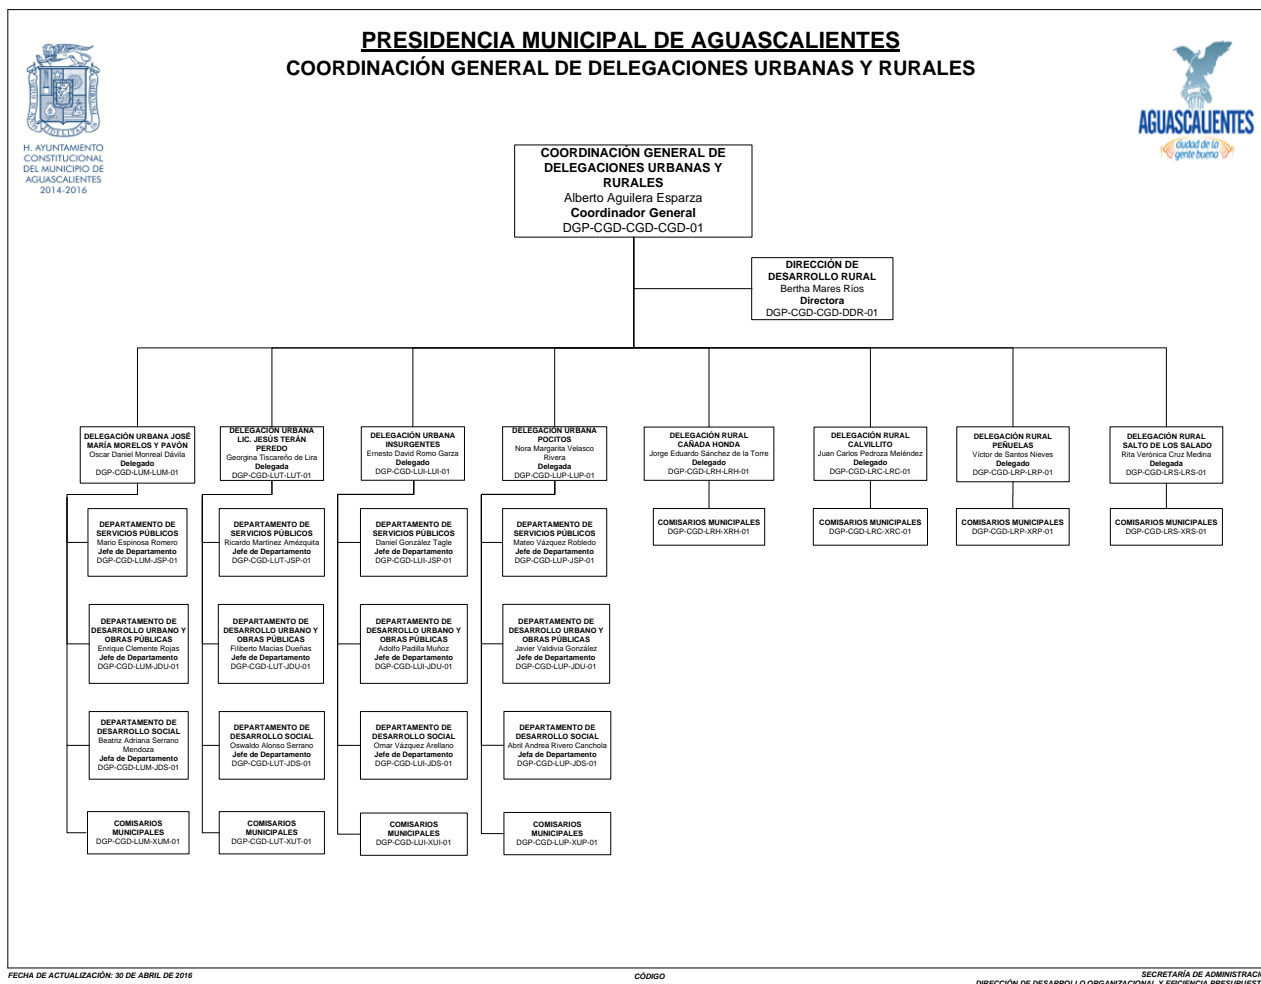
PRESIDENCIA MUNICIPAL DE AGUASCALIENTES
COORDINACIÓN GENERAL DE DELEGACIONES URBANAS Y RURALES

H. AYUNTAMIENTO CONSTITUCIONAL DEL MUNICIPIO DE AGUASCALIENTES 2014-2016

AGUASCALIENTES
ciudad de la gente buena

COORDINACIÓN GENERAL DE DELEGACIONES URBANAS Y RURALES
Alberto Aguilera Esparza
Coordinador General
DGP-CGD-CGD-CGD-01

DIRECCIÓN DE DESARROLLO RURAL
Bertha Mares Ríos
Directora
DGP-CGD-CGD-DDR-01

DELEGACIÓN URBANA JOSÉ MARÍA MORELOS Y PAVÓN
Oscar Daniel Monreal Dávila
Delegado
DGP-CGD-LUM-LUM-01

DEPARTAMENTO DE SERVICIOS PÚBLICOS
Mario Espinosa Romero
Jefe de Departamento
DGP-CGD-LUM-JSP-01

DEPARTAMENTO DE DESARROLLO URBANO Y OBRAS PÚBLICAS
Enrique Clemente Rojas
Jefe de Departamento
DGP-CGD-LUM-JDU-01

DEPARTAMENTO DE DESARROLLO SOCIAL
Beatriz Adriana Serrano Mendoza
Jefa de Departamento
DGP-CGD-LUM-JDS-01

COMISARIOS MUNICIPALES
DGP-CGD-LUM-XUM-01

DELEGACIÓN URBANA LIC. JESÚS TERÁN PEREDO
Georgina Tiscareño de Lira
Delegada
DGP-CGD-LUT-LUT-01

DEPARTAMENTO DE SERVICIOS PÚBLICOS
Ricardo Martínez Amézquita
Jefe de Departamento
DGP-CGD-LUT-JSP-01

DEPARTAMENTO DE DESARROLLO URBANO Y OBRAS PÚBLICAS
Filiberto Macías Dueñas
Jefe de Departamento
DGP-CGD-LUT-JDU-01

DEPARTAMENTO DE DESARROLLO SOCIAL
Oswaldo Alonso Serrano
Jefe de Departamento
DGP-CGD-LUT-JDS-01

COMISARIOS MUNICIPALES
DGP-CGD-LUT-XUT-01

DELEGACIÓN URBANA INSURGENTES
Ernesto David Romo Garza
Delegado
DGP-CGD-LUI-LUI-01

DEPARTAMENTO DE SERVICIOS PÚBLICOS
Daniel González Tagle
Jefe de Departamento
DGP-CGD-LUI-JSP-01

DEPARTAMENTO DE DESARROLLO URBANO Y OBRAS PÚBLICAS
Adolfo Padilla Muñoz
Jefe de Departamento
DGP-CGD-LUI-JDU-01

DEPARTAMENTO DE DESARROLLO SOCIAL
Omar Vázquez Arellano
Jefe de Departamento
DGP-CGD-LUI-JDS-01

COMISARIOS MUNICIPALES
DGP-CGD-LUI-XUI-01

DELEGACIÓN URBANA POCITOS
Nora Margarita Velasco Rivera
Delegada
DGP-CGD-LUP-LUP-01

DEPARTAMENTO DE SERVICIOS PÚBLICOS
Mateo Vázquez Robledo
Jefe de Departamento
DGP-CGD-LUP-JSP-01

DEPARTAMENTO DE DESARROLLO URBANO Y OBRAS PÚBLICAS
Javier Valdivia González
Jefe de Departamento
DGP-CGD-LUP-JDU-01

DEPARTAMENTO DE DESARROLLO SOCIAL
Abril Andrea Rivero Canchola
Jefa de Departamento
DGP-CGD-LUP-JDS-01

COMISARIOS MUNICIPALES
DGP-CGD-LUP-XUP-01

DELEGACIÓN RURAL CAÑADA HONDA
Jorge Eduardo Sánchez de la Torre
Delegado
DGP-CGD-LRH-LRH-01

COMISARIOS MUNICIPALES
DGP-CGD-LRH-XRH-01

DELEGACIÓN RURAL CALVILLITO
Juan Carlos Pedroza Meléndez
Delegado
DGP-CGD-LRC-LRC-01

COMISARIOS MUNICIPALES
DGP-CGD-LRC-XRC-01

DELEGACIÓN RURAL PEÑUELAS
Víctor de Santos Nieves
Delegado
DGP-CGD-LRP-LRP-01

COMISARIOS MUNICIPALES
DGP-CGD-LRP-XRP-01

DELEGACIÓN RURAL SALTO DE LOS SALADO
Rita Verónica Cruz Medina
Delegada
DGP-CGD-LRS-LRS-01

COMISARIOS MUNICIPALES
DGP-CGD-LRS-XRS-01

FECHA DE ACTUALIZACIÓN: 30 DE ABRIL DE 2016
CÓDIGO
SECRETARÍA DE ADMINISTRACI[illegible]
DIRECCIÓN DE DESARROLLO ORGANIZACIONAL Y EFICIENCIA PRESUPUEST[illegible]